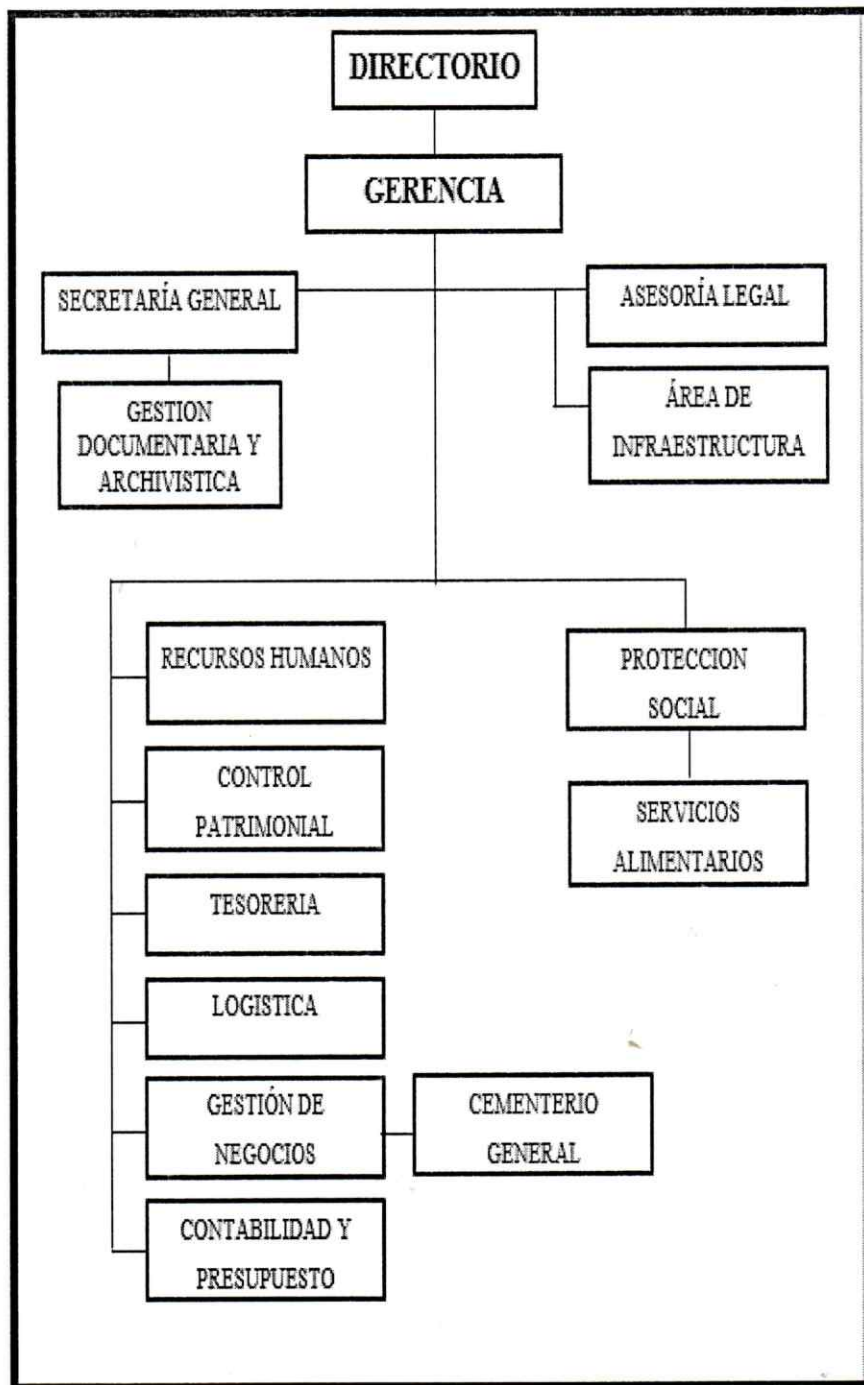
DIRECTORIO

GERENCIA

SECRETARÍA GENERAL

ASESORÍA LEGAL

GESTION DOCUMENTARIA Y ARCHIVISTICA

ÁREA DE INFRAESTRUCTURA

RECURSOS HUMANOS

PROTECCION SOCIAL

SERVICIOS ALIMENTARIOS

CONTROL PATRIMONIAL

TESORERIA

LOGISTICA

GESTIÓN DE NEGOCIOS

CEMENTERIO GENERAL

CONTABILIDAD Y PRESUPUESTO